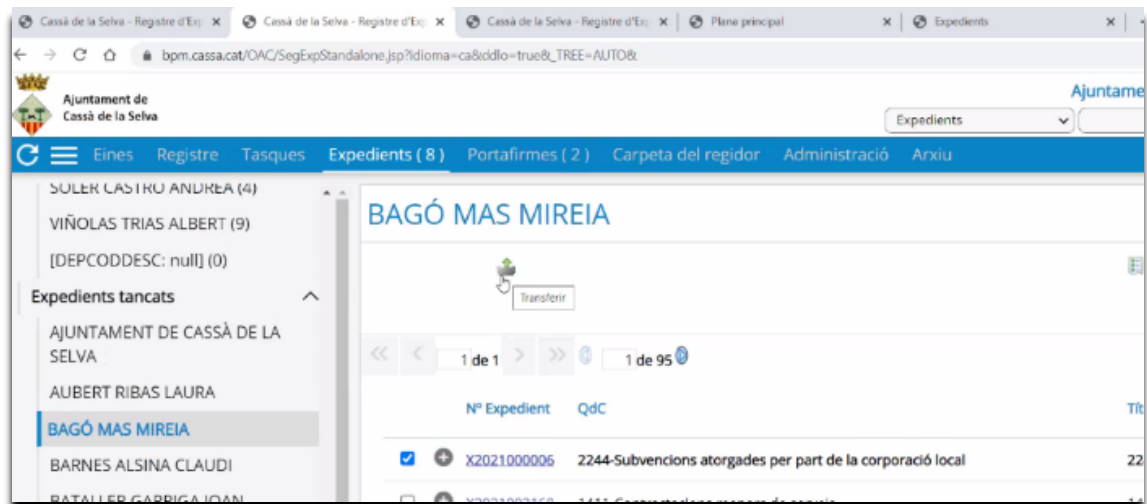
Cassà de la Selva - Registre d'Exp ×
Cassà de la Selva - Registre d'Exp ×
Cassà de la Selva - Registre d'Exp ×
Plana principal ×
Expedients ×

bpm.cassa.cat/OAC/SegExpStandalone.jsp?idioma=ca&ddlo=true&_TREE=AUTO&

Ajuntament de
Cassà de la Selva

Ajuntame

Expedients

Eines Registre Tasques Expedients ( 8 ) Portafirmes ( 2 ) Carpeta del regidor Administració Arxiu

SOLER CASTRO ANDREA (4)
VIÑOLAS TRIAS ALBERT (9)
[DEPCODDESC: null] (0)
Expedients tancats
AJUNTAMENT DE CASSÀ DE LA SELVA
AUBERT RIBAS LAURA
BAGÓ MAS MIREIA
BARNES ALSINA CLAUDI
BATALLER GARRIGA JOAN

BAGÓ MAS MIREIA

Transferir

1 de 1
1 de 95

| | | Nº Expedient | QdC | Tít |
|---|---|---|---|---|
| ☑ | | X2021000006 | 2244-Subvencions atorgades per part de la corporació local | 22 |
| ☐ | | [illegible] | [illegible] | |